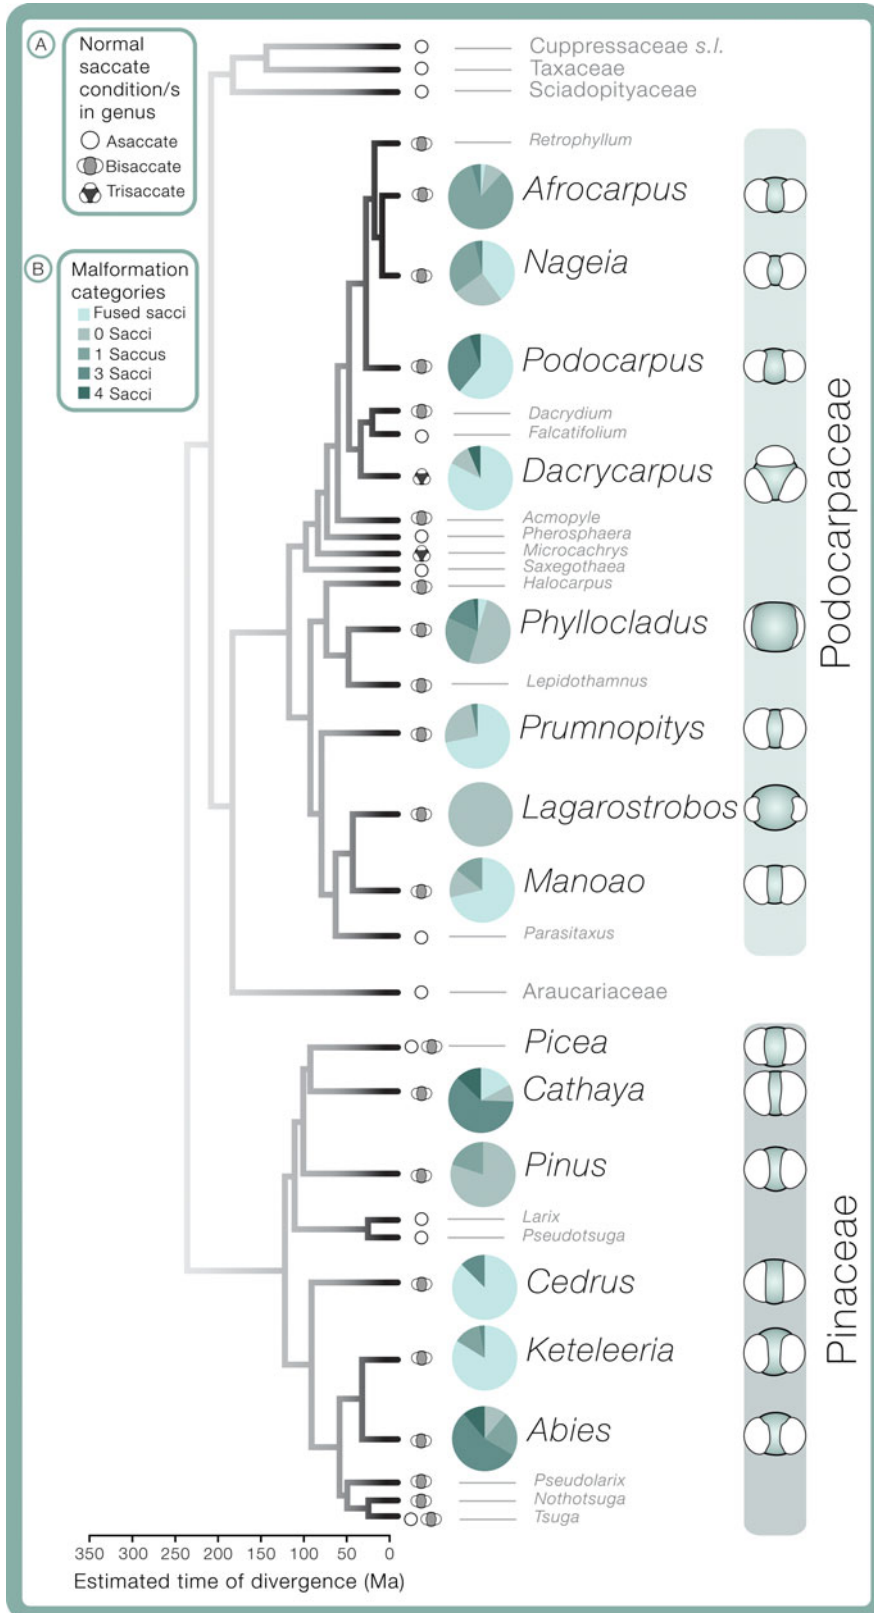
A
Normal saccate condition/s in genus
Asaccate
Bisaccate
Trisaccate

B
Malformation categories
Fused sacci
0 Sacci
1 Saccus
3 Sacci
4 Sacci

Cupressaceae s.l.
Taxaceae
Sciadopityaceae
Retrophyllum
Afrocarpus
Nageia
Podocarpus
Dacrydium
Falcatifolium
Dacrycarpus
Acmopyle
Pherosphaera
Microcachrys
Saxegothaea
Halocarpus
Phyllocladus
Lepidothamnus
Prumnopitys
Lagarostrobos
Manoao
Parasitaxus
Araucariaceae
Picea
Cathaya
Pinus
Larix
Pseudotsuga
Cedrus
Keteleeria
Abies
Pseudolarix
Nothotsuga
Tsuga

Podocarpaceae
Pinaceae

350 300 250 200 150 100 50 0
Estimated time of divergence (Ma)